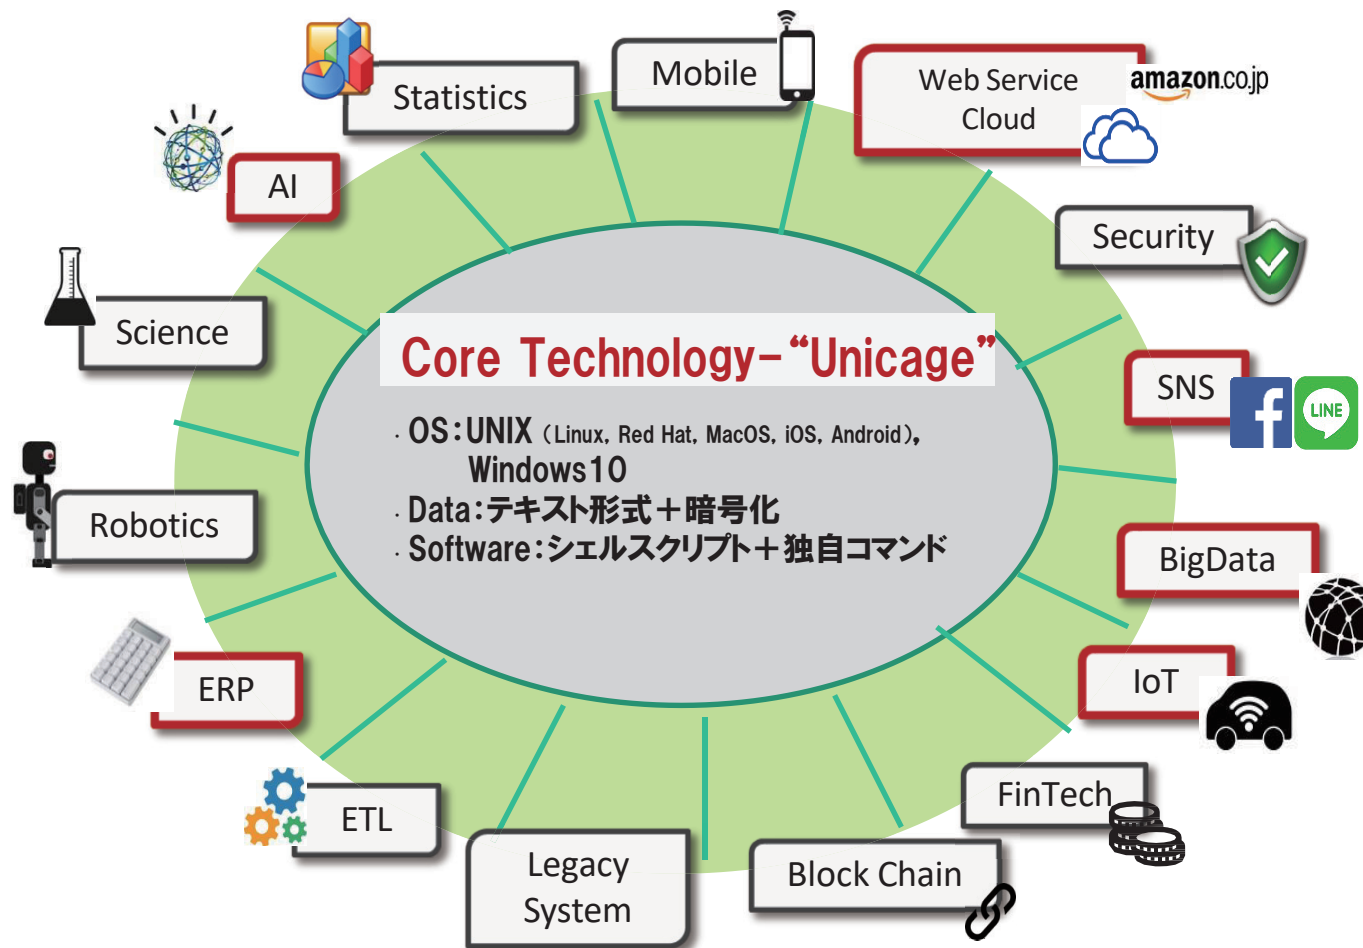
Statistics

Mobile

Web Service
Cloud

amazon.co.jp

AI

Security

Science

Core Technology-“Unicage”

SNS

LINE

· OS:UNIX (Linux, Red Hat, MacOS, iOS, Android),
Windows10
· Data:テキスト形式+暗号化
· Software:シェルスクリプト+独自コマンド

Robotics

BigData

ERP

IoT

ETL

FinTech

Legacy
System

Block Chain